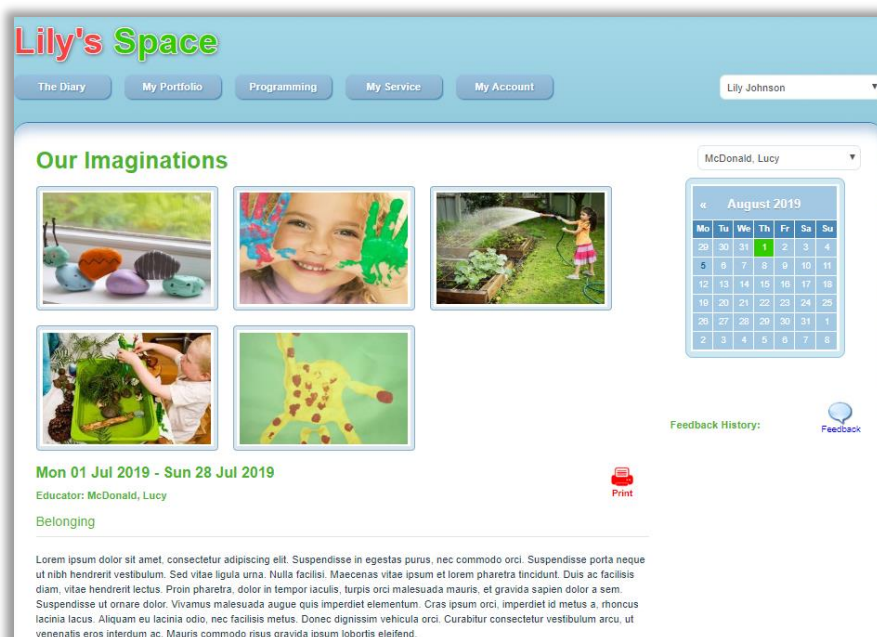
Lily's Space

The Diary | My Portfolio | Programming | My Service | My Account

Lily Johnson

Our Imaginations

McDonald, Lucy

| « | August 2019 | | | | | |
|---|---|---|---|---|---|---|
| Mo | Tu | We | Th | Fr | Sa | Su |
| 29 | 30 | 31 | 1 | 2 | 3 | 4 |
| 5 | 6 | 7 | 8 | 9 | 10 | 11 |
| 12 | 13 | 14 | 15 | 16 | 17 | 18 |
| 19 | 20 | 21 | 22 | 23 | 24 | 25 |
| 26 | 27 | 28 | 29 | 30 | 31 | 1 |
| 2 | 3 | 4 | 5 | 6 | 7 | 8 |

Feedback History:

Feedback

Mon 01 Jul 2019 - Sun 28 Jul 2019

Print

Educator: McDonald, Lucy

Belonging

Lorem ipsum dolor sit amet, consectetur adipiscing elit. Suspendisse in egestas purus, nec commodo orci. Suspendisse porta neque ut nibh hendrerit vestibulum. Sed vitae ligula urna. Nulla facilisi. Maecenas vitae ipsum et lorem pharetra tincidunt. Duis ac facilisis diam, vitae hendrerit lectus. Proin pharetra, dolor in tempor iaculis, turpis orci malesuada mauris, et gravida sapien dolor a sem. Suspendisse ut ornare dolor. Vivamus malesuada augue quis imperdiet elementum. Cras ipsum orci, imperdiet id metus a, rhoncus lacinia lacus. Aliquam eu lacinia odio, nec facilisis metus. Donec dignissim vehicula orci. Curabitur consectetur vestibulum arcu, ut venenatis eros interdum ac. Mauris commodo risus gravida ipsum lobortis eleifend.